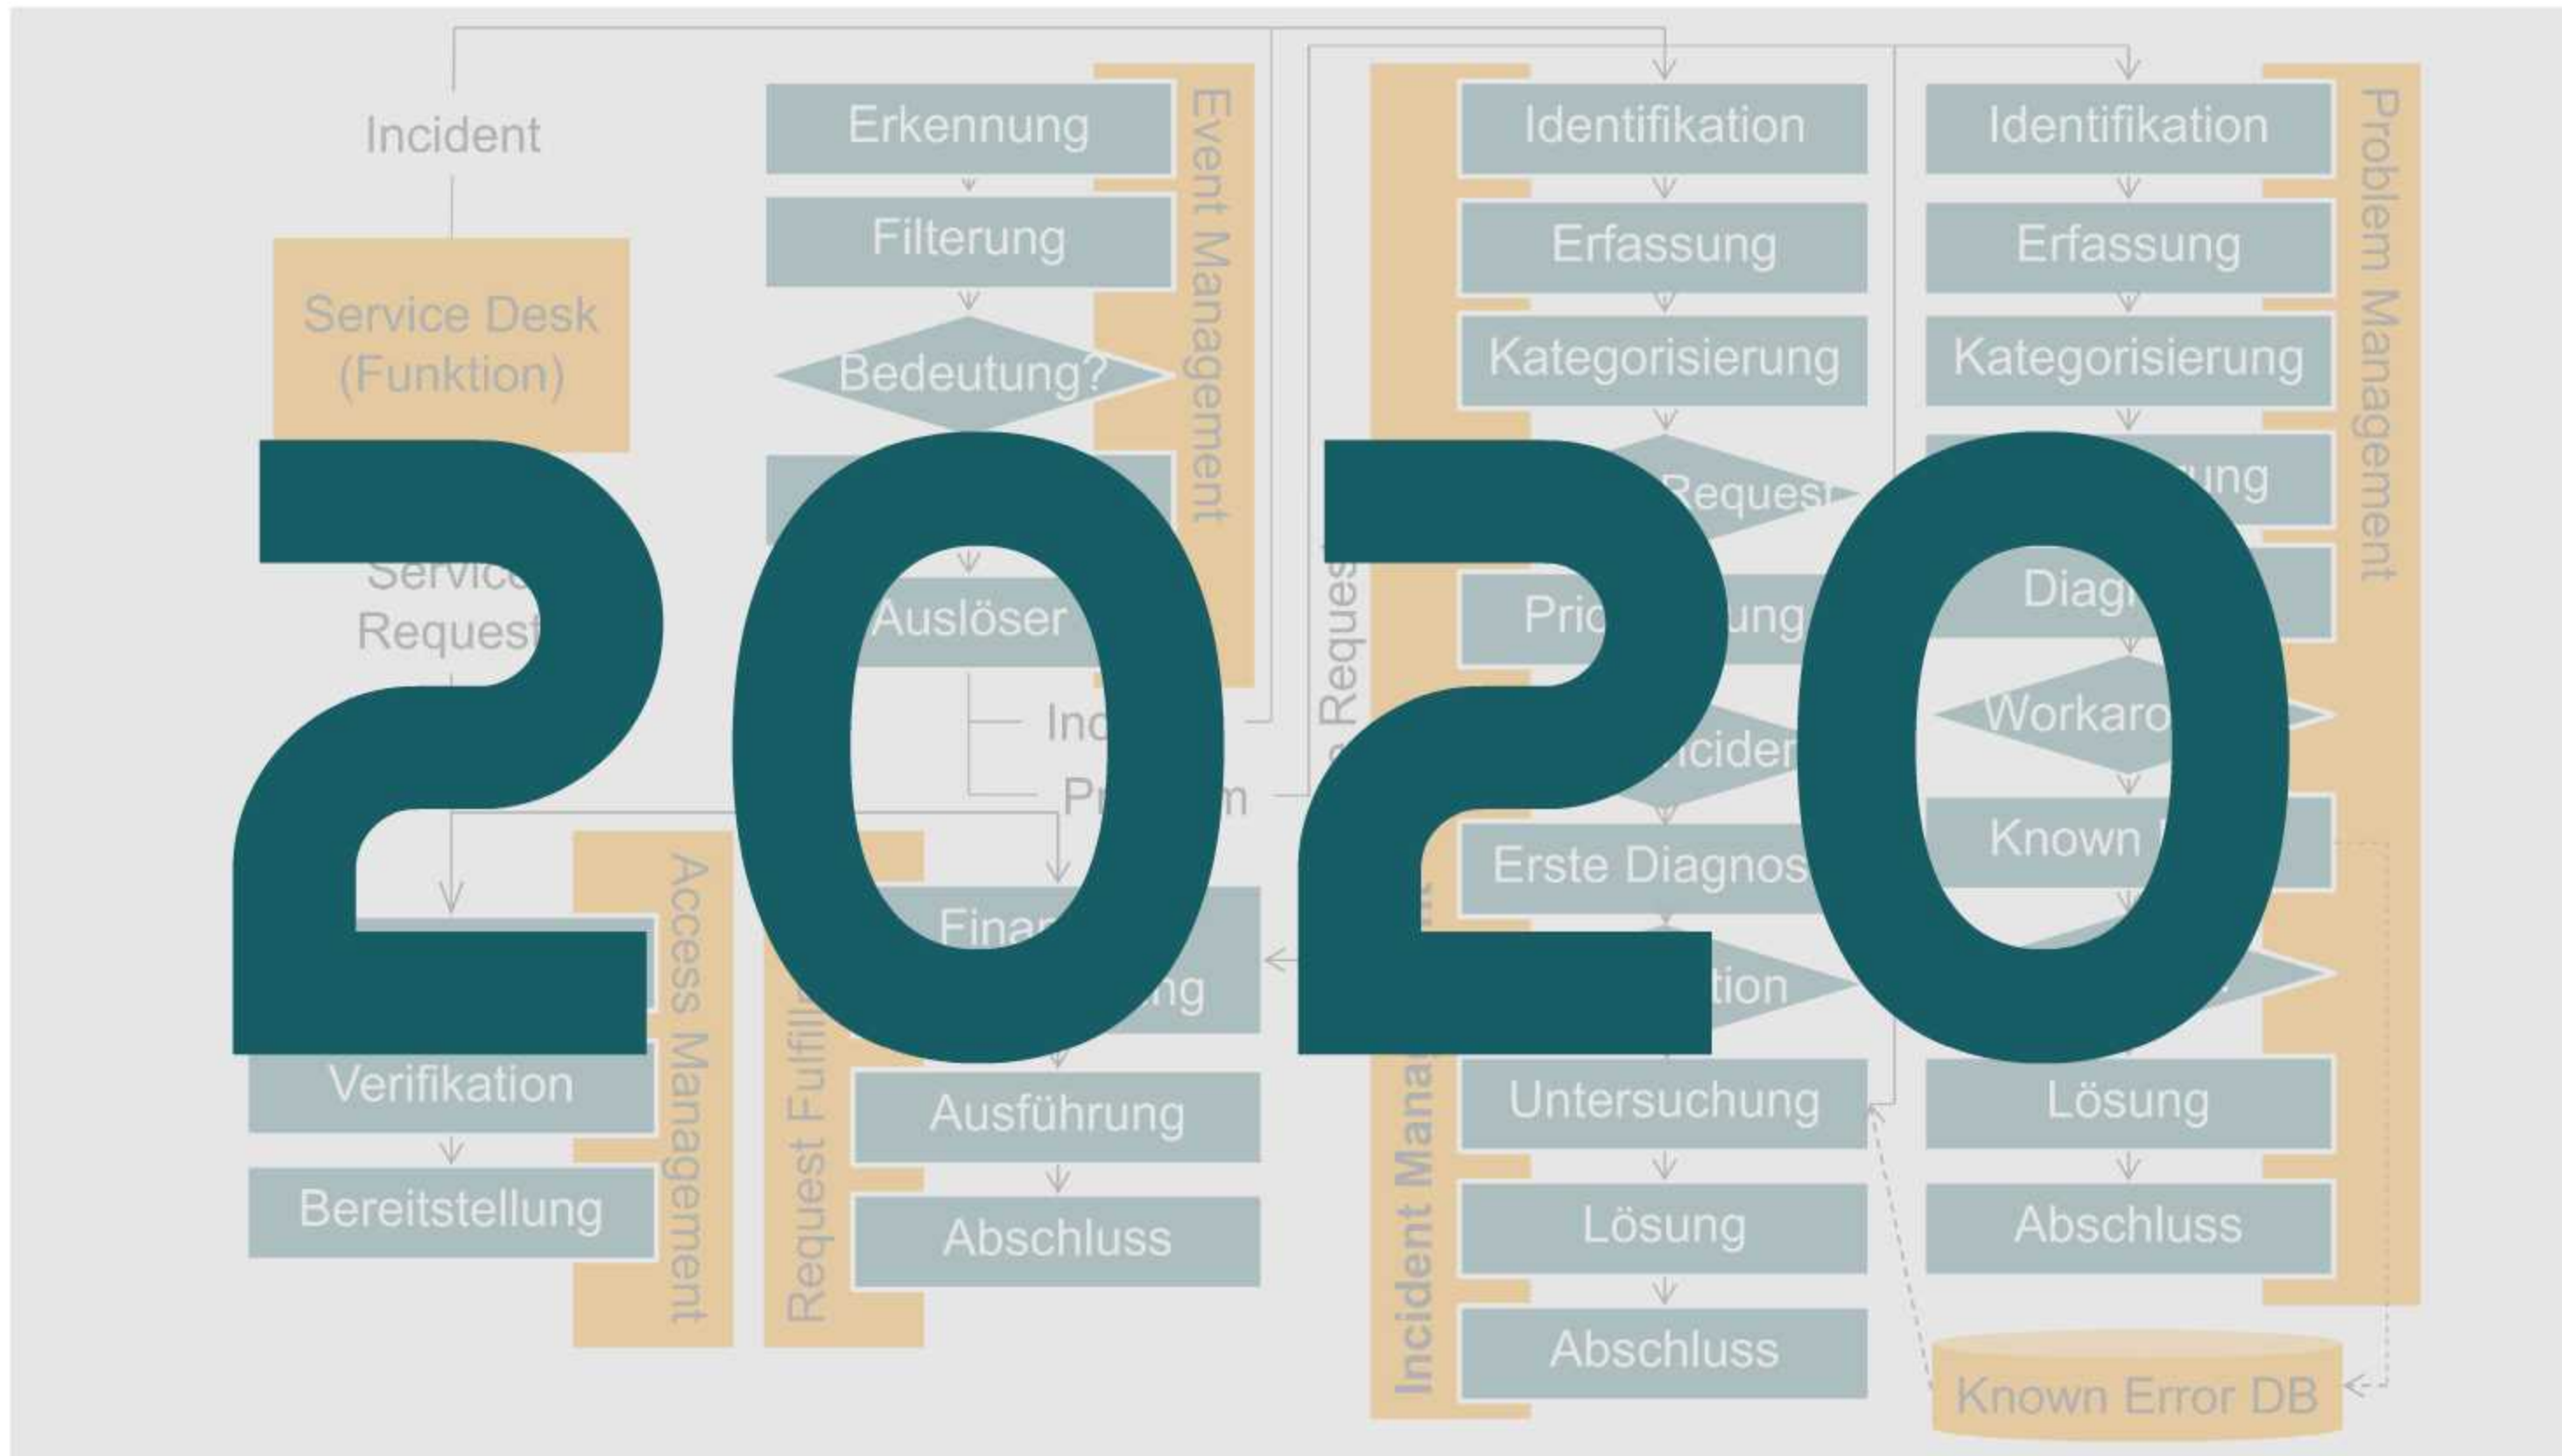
2020

Incident

Service Desk (Funktion)

Service Request

Erkennung

Filterung

Bedeutung?

Auslöser

Inc

Pr m

Event Management

Verifikation

Bereitstellung

Access Management

Finan ng

Ausführung

Abschluss

Request Fulfill

Reques

Incident Mana

Identifikation

Erfassung

Kategorisierung

Request

Pric ung

Incider

Erste Diagnos

tion

Untersuchung

Lösung

Abschluss

Identifikation

Erfassung

Kategorisierung

ung

Diag

Workaro

Known

Lösung

Abschluss

Problem Management

Known Error DB